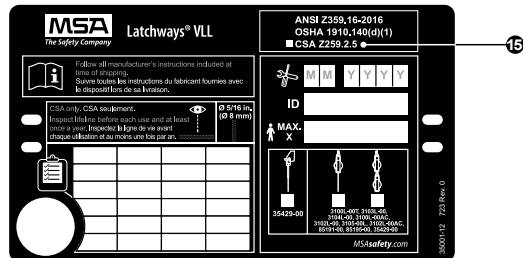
MSA
The Safety Company
Latchways® VLL

ANSI Z359.16-2016
OSHA 1910.140(d)(1)
CSA Z259.2.5

15

Follow all manufacturer's instructions included at time of shipping.
Suivre toutes les instructions du fabricant fournies avec le dispositif lors de sa livraison.

M M Y Y Y Y

ID

MAX.
X

CSA only. CSA seulement.
Inspect lifeline before each use and at least once a year. Inspectez la ligne de vie avant chaque utilisation et au moins une fois par an.

Ø 5/16 in.
(Ø 8 mm)

35429-00

3100L-00T, 3103L-00, 3104L-00, 3100L-00AC, 3102L-00, 3105-00, 3102L-00AC, 85191-00, 85195-00, 35429-00

MSAsafety.com

35001-12 723 Rev. 0